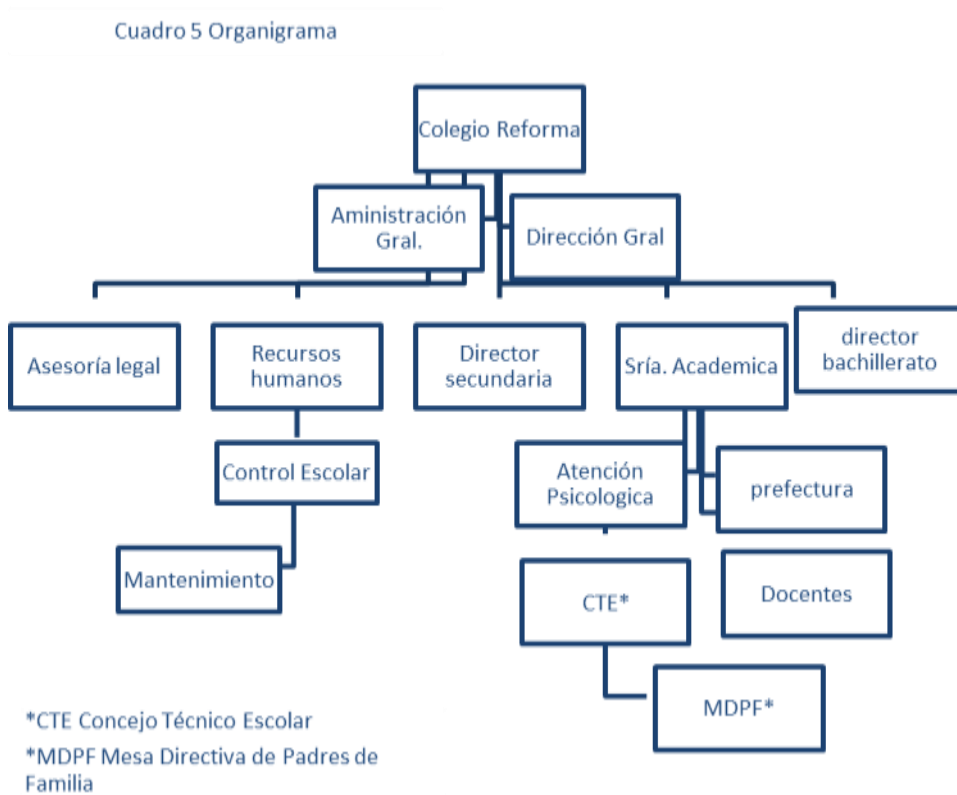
Cuadro 5 Organigrama

Colegio Reforma

Aministración Gral.

Dirección Gral

Asesoría legal

Recursos humanos

Director secundaria

Sría. Academica

director bachillerato

Control Escolar

Mantenimiento

Atención Psicologica

prefectura

CTE*

Docentes

MDPF*

*CTE Concejo Técnico Escolar

*MDPF Mesa Directiva de Padres de Familia